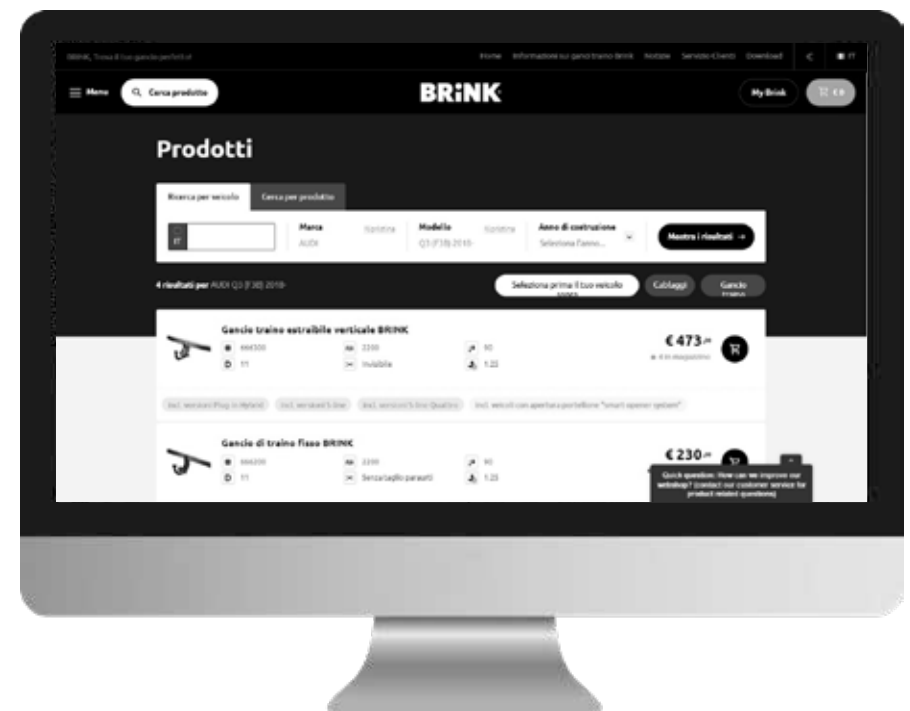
BRINK, Trova il tuo gancio perfetto!

Home Informazioni sui ganci traino Brink Notizie Servizio Clienti Download

IT

Menu

Cerca prodotto

BRiNK

My Brink

€ 0

Prodotti

Ricerca per veicolo

Cerca per prodotto

IT

Marca
AUDI

Modello
Q3 (F3B) 2018-

Anno di costruzione
Seleziona l'anno...

Mostra i risultati →

4 risultati per AUDI Q3 (F3B) 2018-

Seleziona prima il tuo veicolo

Cablaggi

Gancio traino

Gancio traino estraibile verticale BRINK

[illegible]

2200

90

11

Invisibile

1.23

€473,-

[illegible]

incl. versioni Plug-in Hybrid

incl. versioni S-line

incl. versioni S-line Quattro

incl. veicoli con apertura portellone "smart opener system"

Gancio di traino fisso BRINK

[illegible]

2200

90

11

Senza taglio paraurti

1.23

€230,-

Quick question: How can we improve our webshop? (contact our customer service for product related questions)